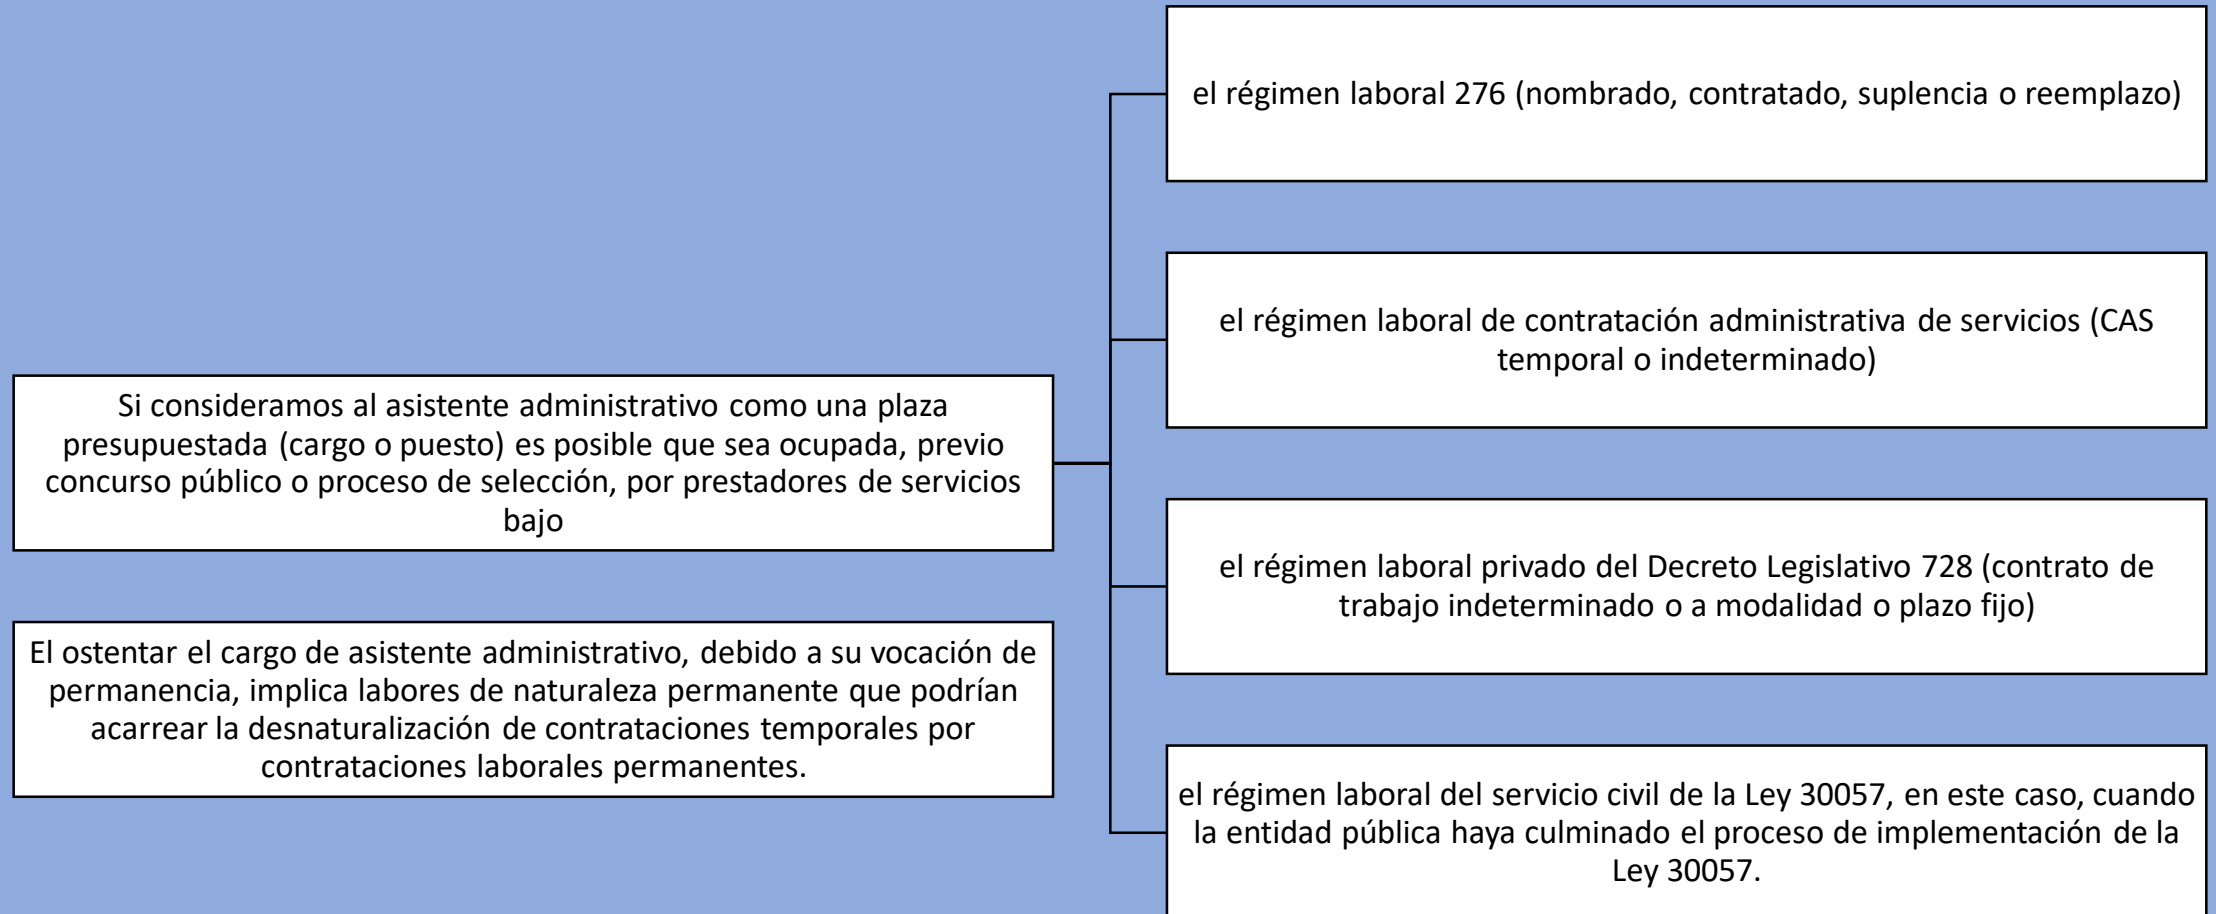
Si consideramos al asistente administrativo como una plaza presupuestada (cargo o puesto) es posible que sea ocupada, previo concurso público o proceso de selección, por prestadores de servicios bajo

el régimen laboral 276 (nombrado, contratado, suplencia o reemplazo)

el régimen laboral de contratación administrativa de servicios (CAS temporal o indeterminado)

el régimen laboral privado del Decreto Legislativo 728 (contrato de trabajo indeterminado o a modalidad o plazo fijo)

el régimen laboral del servicio civil de la Ley 30057, en este caso, cuando la entidad pública haya culminado el proceso de implementación de la Ley 30057.

El ostentar el cargo de asistente administrativo, debido a su vocación de permanencia, implica labores de naturaleza permanente que podrían acarrear la desnaturalización de contrataciones temporales por contrataciones laborales permanentes.